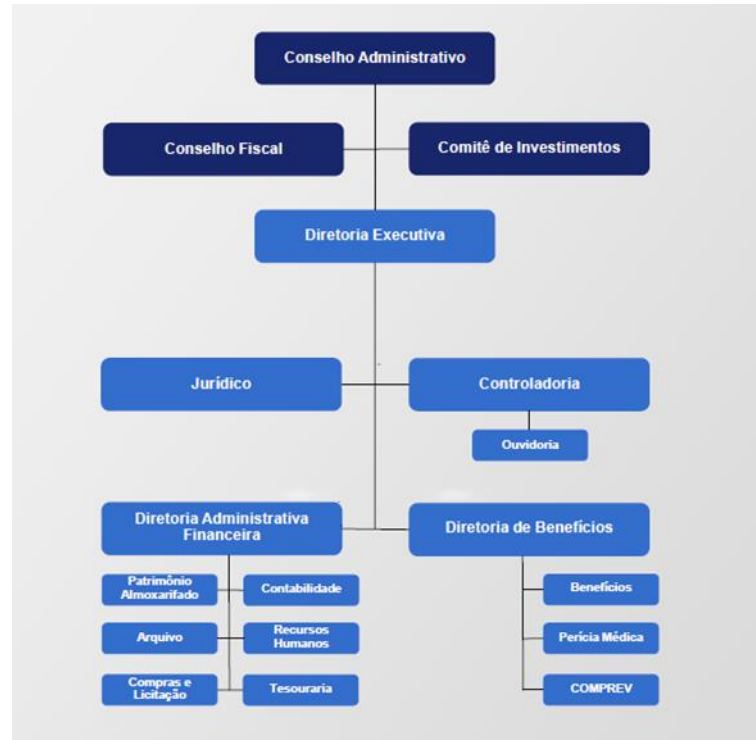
Conselho Administrativo

Conselho Fiscal

Comitê de Investimentos

Diretoria Executiva

Jurídico

Controladoria

Ouvidoria

Diretoria Administrativa Financeira

Diretoria de Benefícios

Patrimônio Almoxarifado

Contabilidade

Arquivo

Recursos Humanos

Compras e Licitação

Tesouraria

Benefícios

Perícia Médica

COMPREV